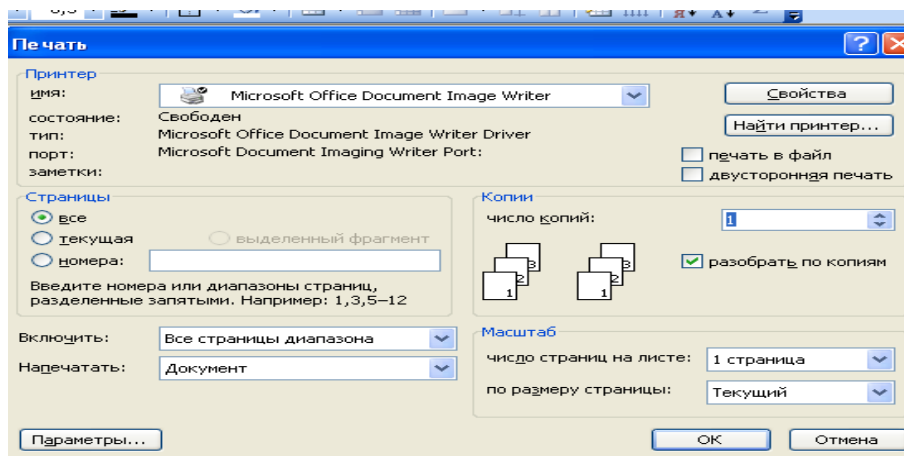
Печать

Принтер
имя: Microsoft Office Document Image Writer
Свойства
состояние: Свободен
тип: Microsoft Office Document Image Writer Driver
Найти принтер...
порт: Microsoft Document Imaging Writer Port:
печать в файл
заметки:
двусторонняя печать

Страницы
все
текущая
выделенный фрагмент
номера:
Введите номера или диапазоны страниц, разделенные запятыми. Например: 1,3,5–12

Копии
число копий: 1
разобрать по копиям

Включить: Все страницы диапазона
Напечатать: Документ

Масштаб
число страниц на листе: 1 страница
по размеру страницы: Текущий

Параметры...
ОК
Отмена